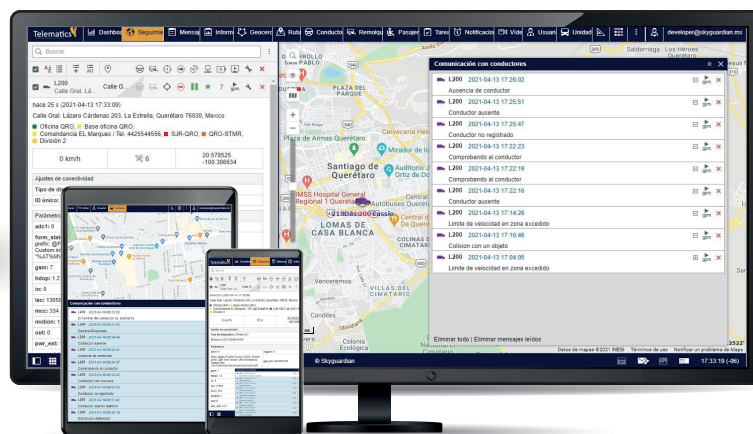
Telematics | Dashbo | Seguimi | Mensaj | Inform | Geocerc | Ruta | Conductor | Remolq | Pasajer | Tare | Notificacio | Vide | Usuari | Unidad | developer@skyguardian.mx

Buscar

L200 Calle Gral. Lázaro Cárdenas 203

L200 Calle G...

hace 25 s (2021-04-13 17:33:09)

Calle Gral. Lázaro Cárdenas 203, La Estrella, Querétaro 76030, Mexico

Oficina QRO, Base oficina QRO, Comandancia EL Marquez / Tel: 4425544556, SJR-QRO, QRO-BTMR, División 2

0 km/h | 6 | 20.578525 -100.386634

Ajustes de conectividad:

Tipo de d

ID único:

Parámetro

adc1: 0

form_stat

prefix:

Custom in

gsm: 7

hdop: 1.2

io: 0

lac: 1305

mcc: 334

motion: 1

out: 0

pwr_ext:

Comunicación con conductores

L200 2021-04-13 17:26:02
Ausencia de conductor

L200 2021-04-13 17:25:51
Conductor ausente

L200 2021-04-13 17:25:47
Conductor no registrado

L200 2021-04-13 17:22:23
Comprobando al conductor

L200 2021-04-13 17:22:19
Comprobando al conductor

L200 2021-04-13 17:22:16
Conductor ausente

L200 2021-04-13 17:14:26
Limite de velocidad en zona excedido

L200 2021-04-13 17:10:46
Colision con un objeto

L200 2021-04-13 17:04:05
Limite de velocidad en zona excedido

Eliminar todo | Eliminar mensajes leídos

PLAZA DE PARQUE

Plaza de Armas Querétaro

Santiago de Querétaro

IMSS Hospital General Regional 1 Querétaro

LOMAS DE CASA BLANCA

VILLAS DEL PARQUE

Cervecería Hércules

Autobuses

COLINAS DEL CIMATARIO

Mercado Escobedo

Datos de mapas ©2021 INEGI | Términos de uso | Notificar un problema de Maps

© Skyguardian

17:33:19 (-06)

Comunicación con conductores